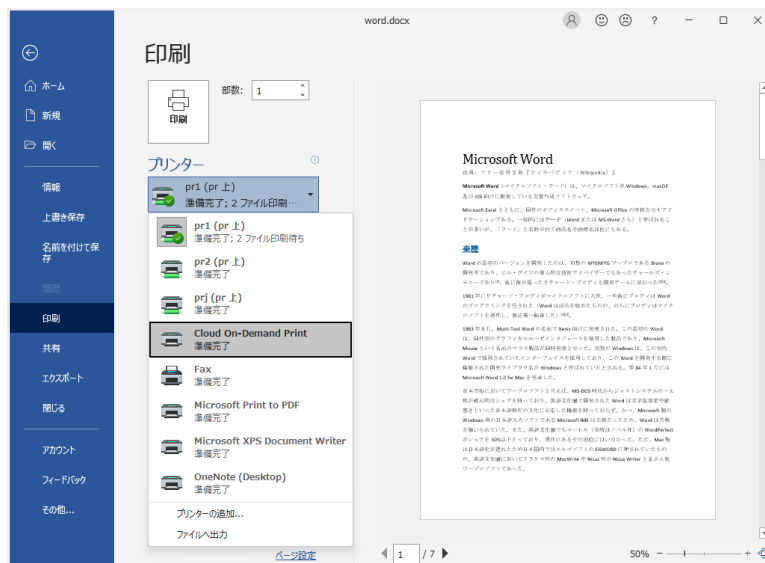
word.docx

?

ホーム
新規
開く
情報
上書き保存
名前を付けて保存
履歴
印刷
共有
エクスポート
閉じる
アカウント
フィードバック
その他...

印刷

印刷

部数: 1

プリンター

pr1 (pr 上)
準備完了; 2 ファイル印刷...

pr1 (pr 上)
準備完了; 2 ファイル印刷待ち

pr2 (pr 上)
準備完了

prj (pr 上)
準備完了

Cloud On-Demand Print
準備完了

Fax
準備完了

Microsoft Print to PDF
準備完了

Microsoft XPS Document Writer
準備完了

OneNote (Desktop)
準備完了

プリンターの追加...
ファイルへ出力

ページ設定

Microsoft Word
出典: フリー百科事典『ウィキペディア（Wikipedia）』

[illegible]

来歴

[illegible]

1 / 7

50%